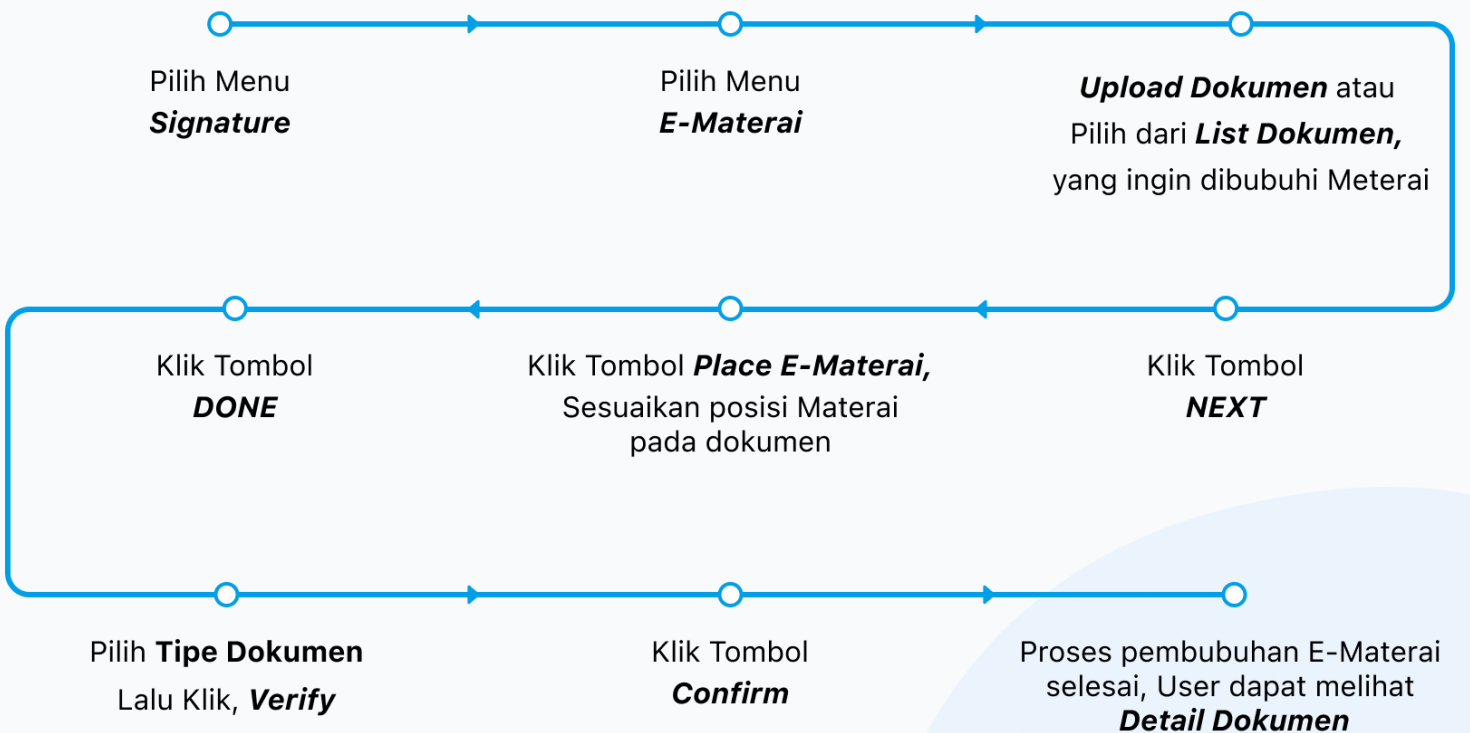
Pilih Menu
**Signature**

Pilih Menu
**E-Materai**

**Upload Dokumen** atau
Pilih dari **List Dokumen,**
yang ingin dibubuhi Meterai

Klik Tombol
**NEXT**

Klik Tombol **Place E-Materai,**
Sesuaikan posisi Materai
pada dokumen

Klik Tombol
**DONE**

Pilih **Tipe Dokumen**
Lalu Klik, **Verify**

Klik Tombol
**Confirm**

Proses pembubuhan E-Materai
selesai, User dapat melihat
**Detail Dokumen**